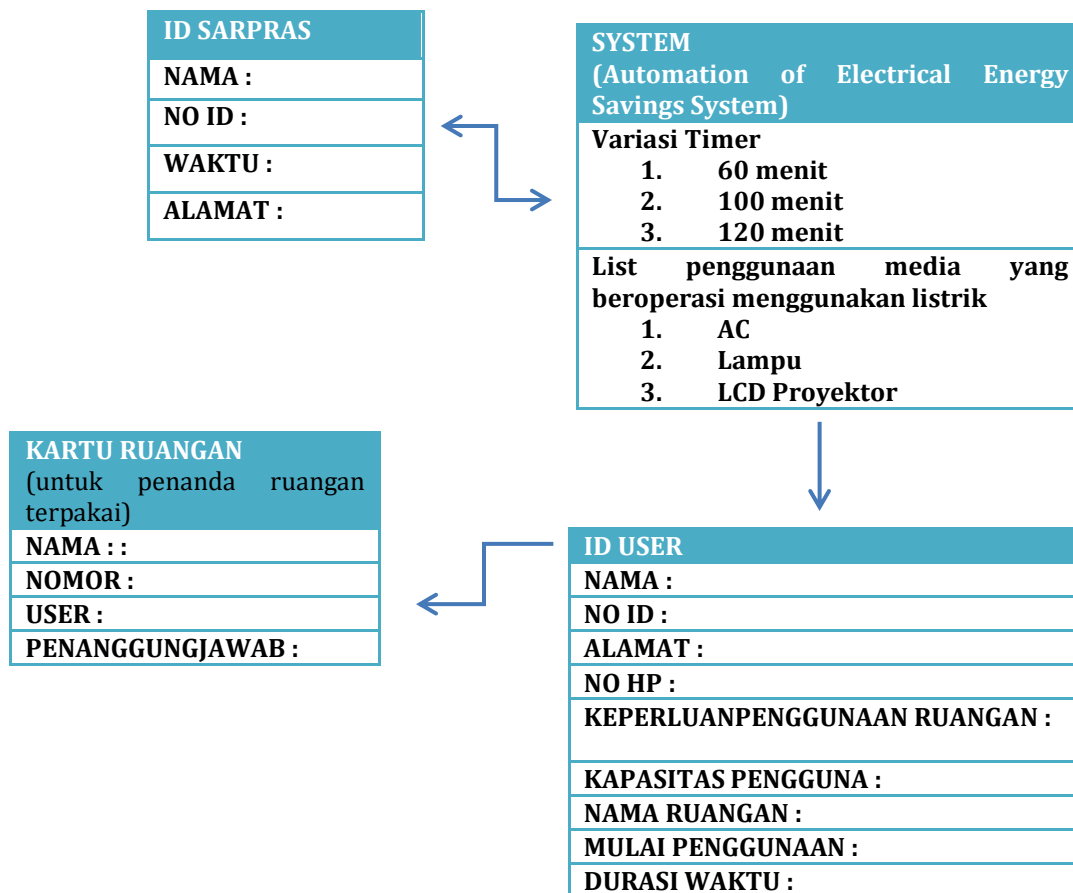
| ID SARPRAS |
|---|
| NAMA : |
| NO ID : |
| WAKTU : |
| ALAMAT : |

| SYSTEM (Automation of Electrical Energy Savings System) |
|---|
| Variasi Timer<br>1. 60 menit<br>2. 100 menit<br>3. 120 menit |
| List penggunaan media yang beroperasi menggunakan listrik<br>1. AC<br>2. Lampu<br>3. LCD Proyektor |

| KARTU RUANGAN (untuk penanda ruangan terpakai) |
|---|
| NAMA : : |
| NOMOR : |
| USER : |
| PENANGGUNGJAWAB : |

| ID USER |
|---|
| NAMA : |
| NO ID : |
| ALAMAT : |
| NO HP : |
| KEPERLUANPENGGUNAAN RUANGAN : |
| KAPASITAS PENGGUNA : |
| NAMA RUANGAN : |
| MULAI PENGGUNAAN : |
| DURASI WAKTU : |